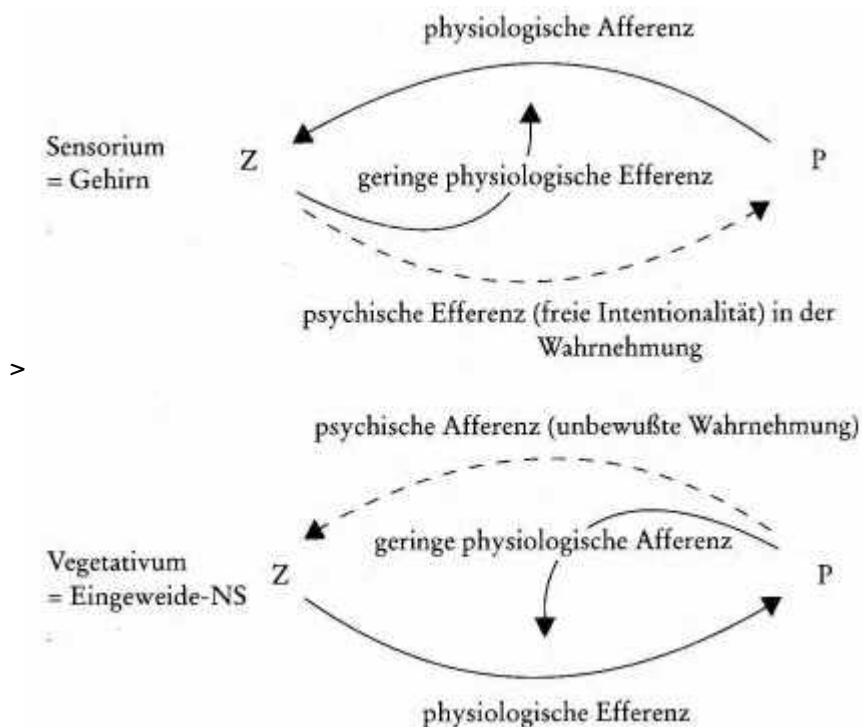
physiologische Afferenz

Sensorium
= Gehirn

Z

geringe physiologische Efferenz

P

psychische Efferenz (freie Intentionalität) in der Wahrnehmung

>

psychische Afferenz (unbewußte Wahrnehmung)

Vegetativum
= Eingeweide-NS

Z

geringe physiologische Afferenz

P

physiologische Efferenz